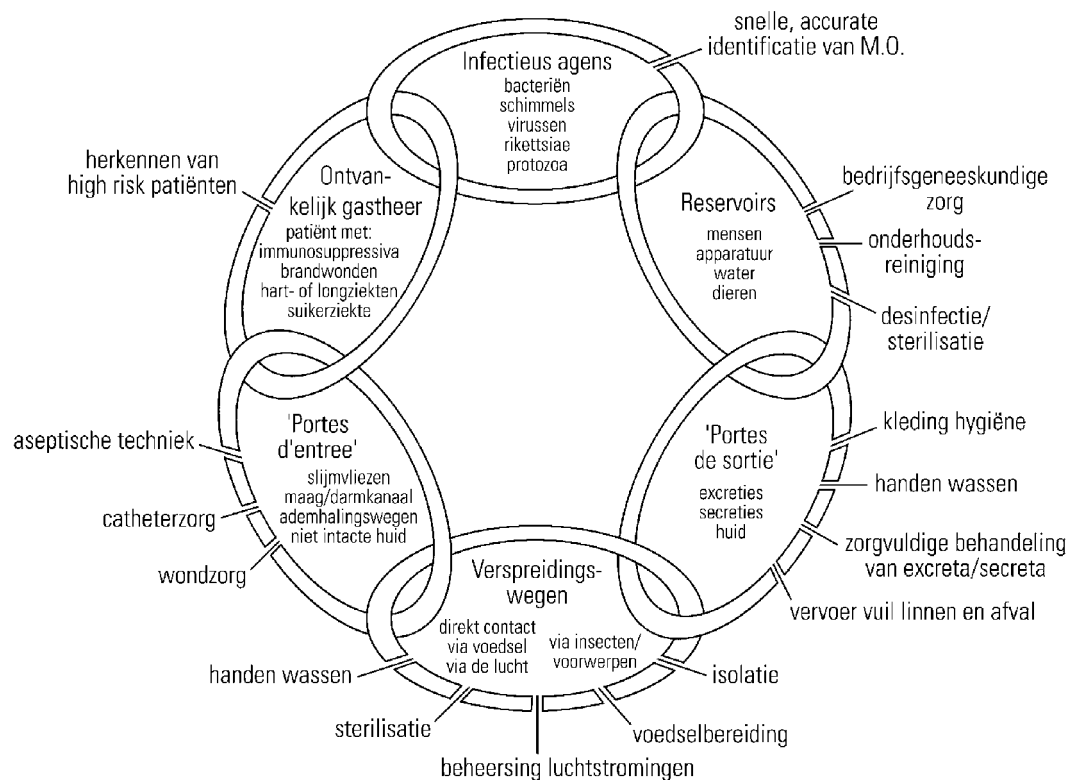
Infectieus agens
bacteriën
schimmels
virussen
rikettsiae
protozoa

snelle, accurate identificatie van M.O.

Reservoirs
mensen
apparatuur
water
dieren

bedrijfsgeneeskundige zorg

onderhouds-reiniging

desinfectie/ sterilisatie

'Portes de sortie'
excreties
secreties
huid

kleding hygiëne

handen wassen

zorgvuldige behandeling van excreta/secreta

vervoer vuil linnen en afval

Verspreidings-wegen
direkt contact
via voedsel
via de lucht
via insecten/ voorwerpen

isolatie

voedselbereiding

beheersing luchtstromingen

sterilisatie

handen wassen

'Portes d'entree'
slijmvliezen
maag/darmkanaal
ademhalingswegen
niet intacte huid

aseptische techniek

catheterzorg

wondzorg

Ontvan-kelijk gastheer
patiënt met:
immunosuppressiva
brandwonden
hart- of longziekten
suikerziekte

herkennen van high risk patiënten